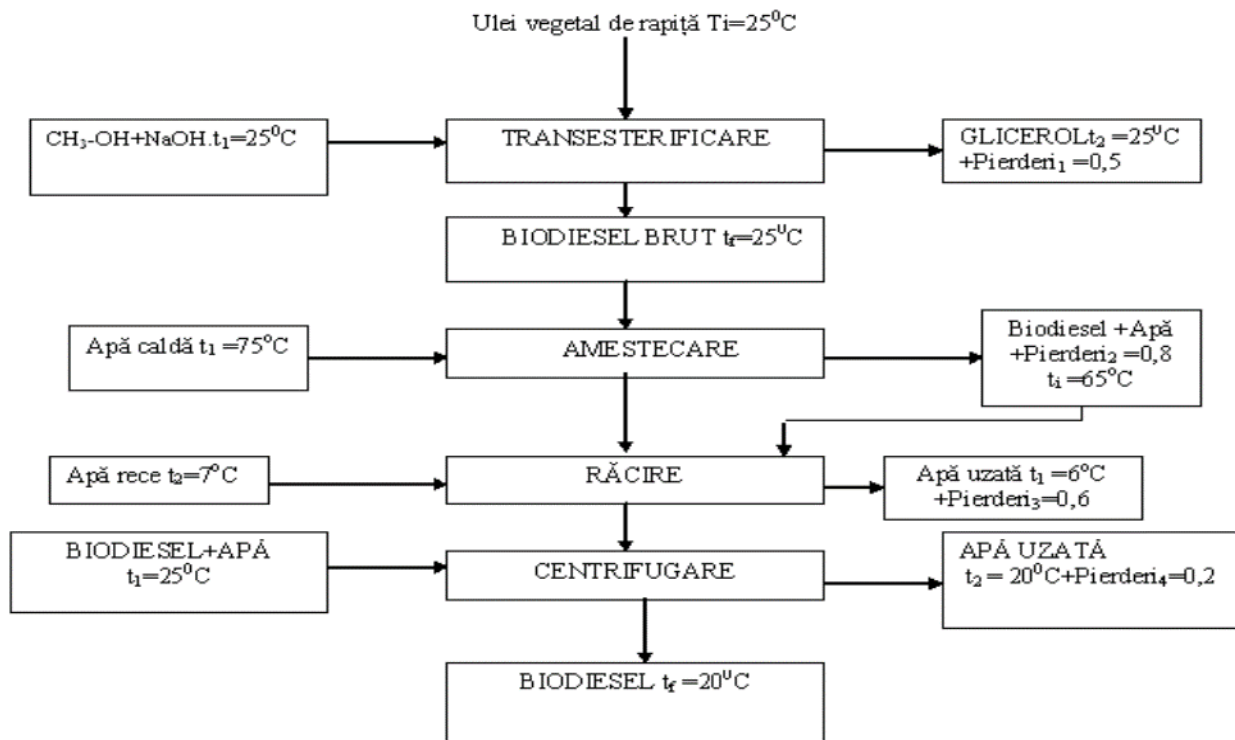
Ulei vegetal de rapiță Ti=25$^0$C

CH$_3$-OH+NaOH.t$_1$=25$^0$C

TRANSESTERIFICARE

GLICEROLt$_2$ =25$^0$C +Pierderi$_1$ =0,5

BIODIESEL BRUT t$_f$=25$^0$C

Apă caldă t$_1$ =75$^0$C

AMESTECARE

Biodiesel +Apă +Pierderi$_2$ =0,8 t$_i$ =65$^0$C

Apă rece t$_2$=7$^0$C

RĂCIRE

Apă uzată t$_1$ =6$^0$C +Pierderi$_3$=0,6

BIODIESEL+APĂ t$_1$=25$^0$C

CENTRIFUGARE

APĂ UZATĂ t$_2$ = 20$^0$C+Pierderi$_4$=0,2

BIODIESEL t$_f$ =20$^0$C